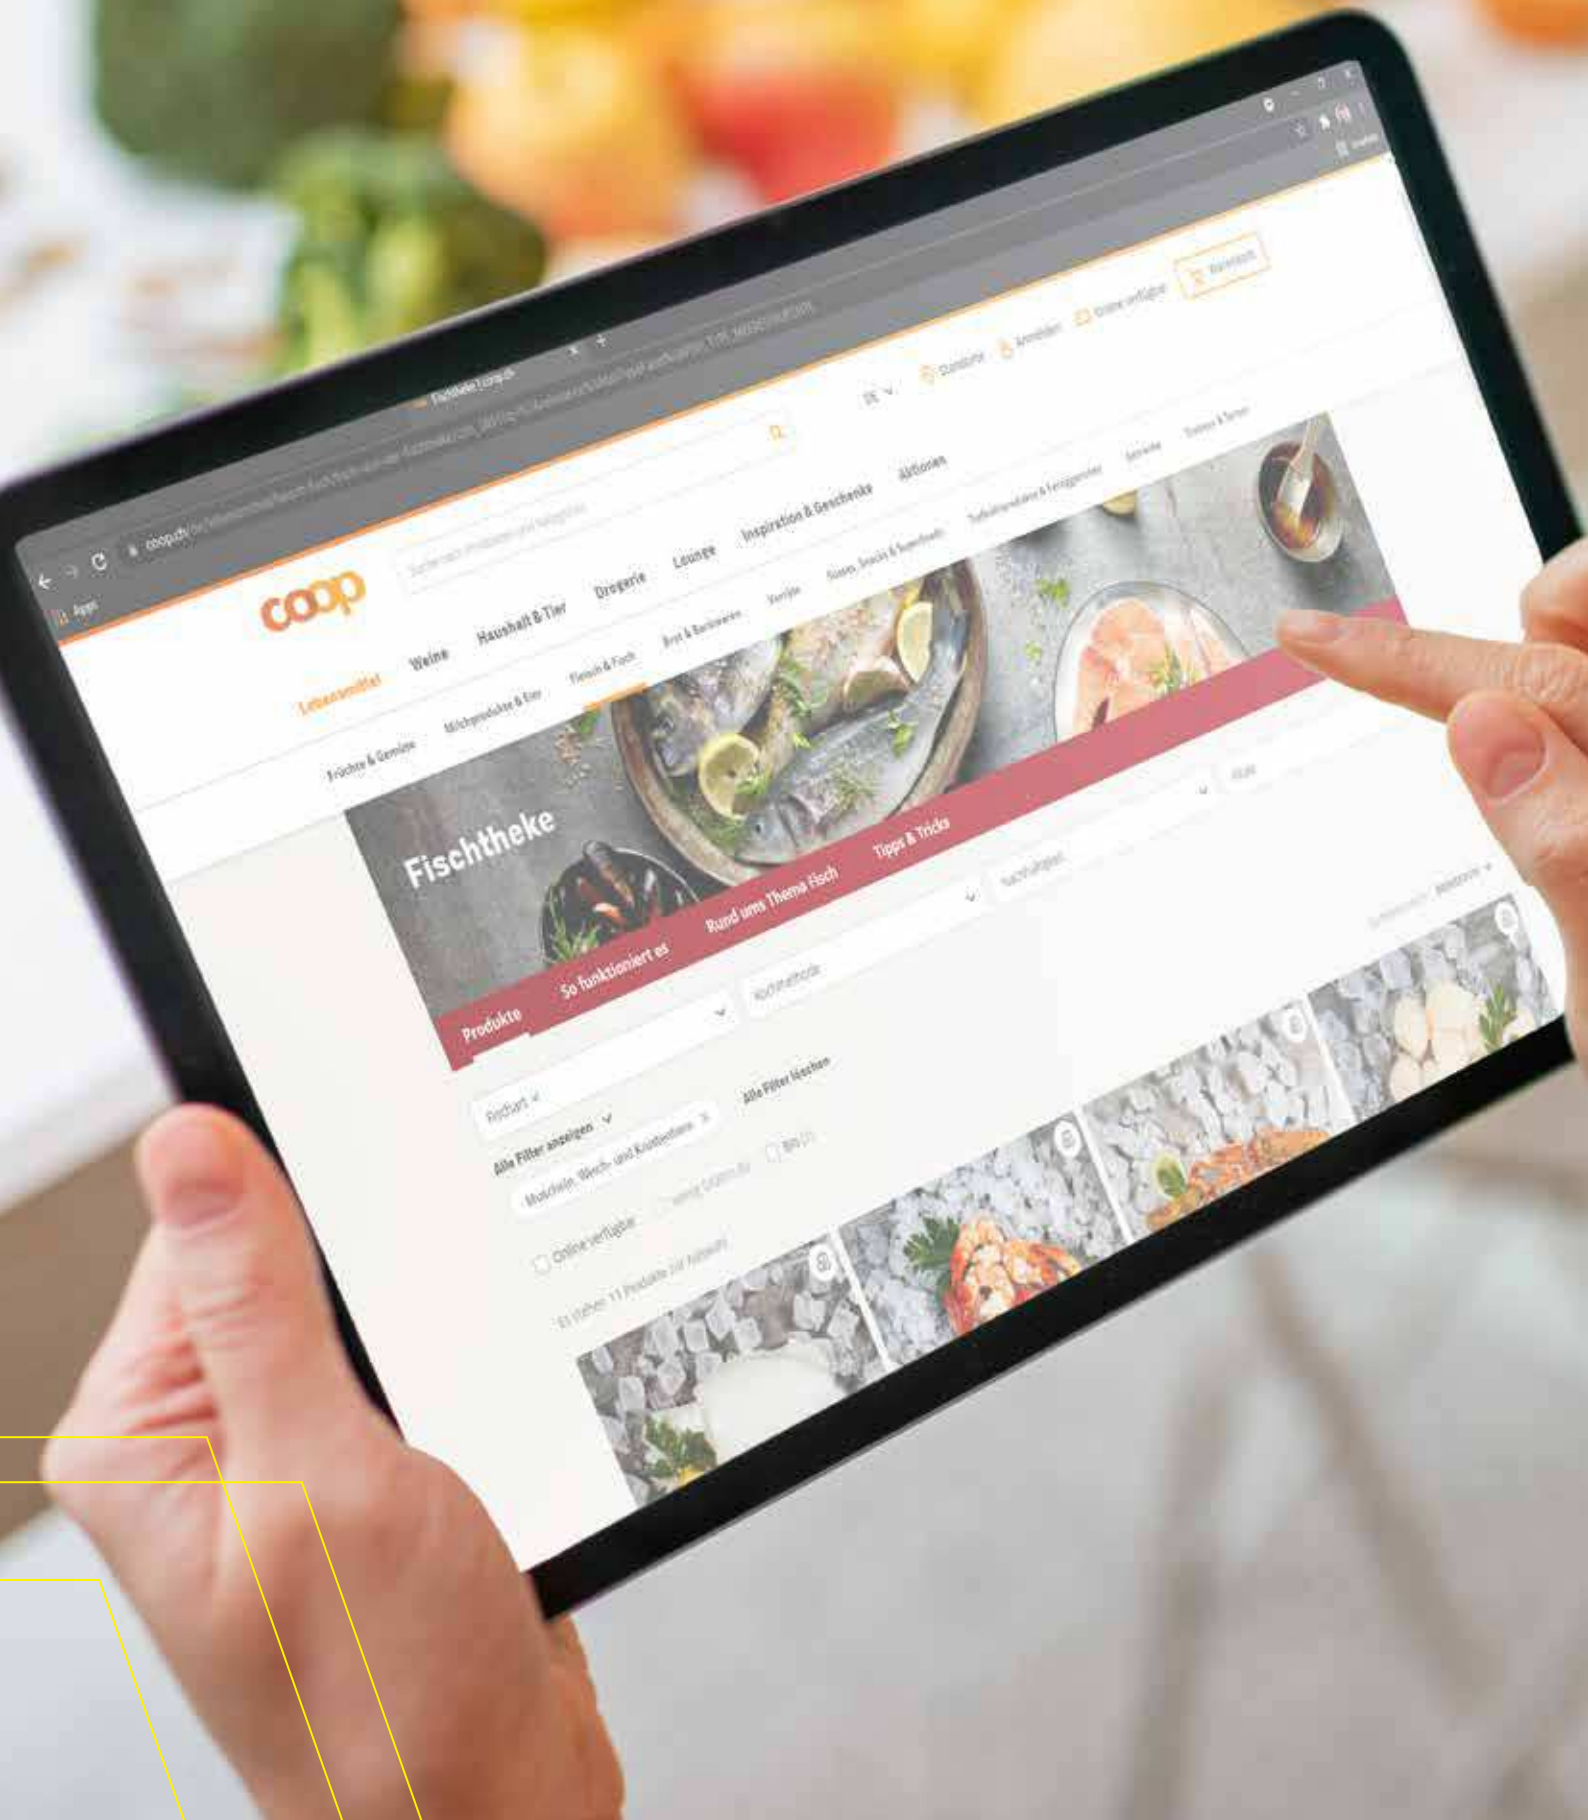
Fischtheke | coop.ch

Apps

coop.ch/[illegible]

coop

Suchen nach Produkten und Kategorien

DE

Standorte

Anmelden

Online verfügbar

Warenkorb

Lebensmittel

Weine

Haushalt & Tier

Drogerie

Lounge

Inspiration & Geschenke

Aktionen

Früchte & Gemüse

Milchprodukte & Eier

Fleisch & Fisch

Brot & Backwaren

Vorräte

Süsses, Snacks & Superfoods

Tiefkühlprodukte & Fertiggerichte

Getränke

Tiernahrung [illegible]

Fischtheke

Produkte

So funktioniert es

Rund ums Thema Fisch

Tipps & Tricks

Kochmethode

Nachhaltigkeit

Preis

Fischart

Alle Filter anzeigen

Muscheln, Weich- und Krustentiere

Alle Filter löschen

Bio

Online verfügbar

Es stehen 11 Produkte zur Auswahl

Relevanz